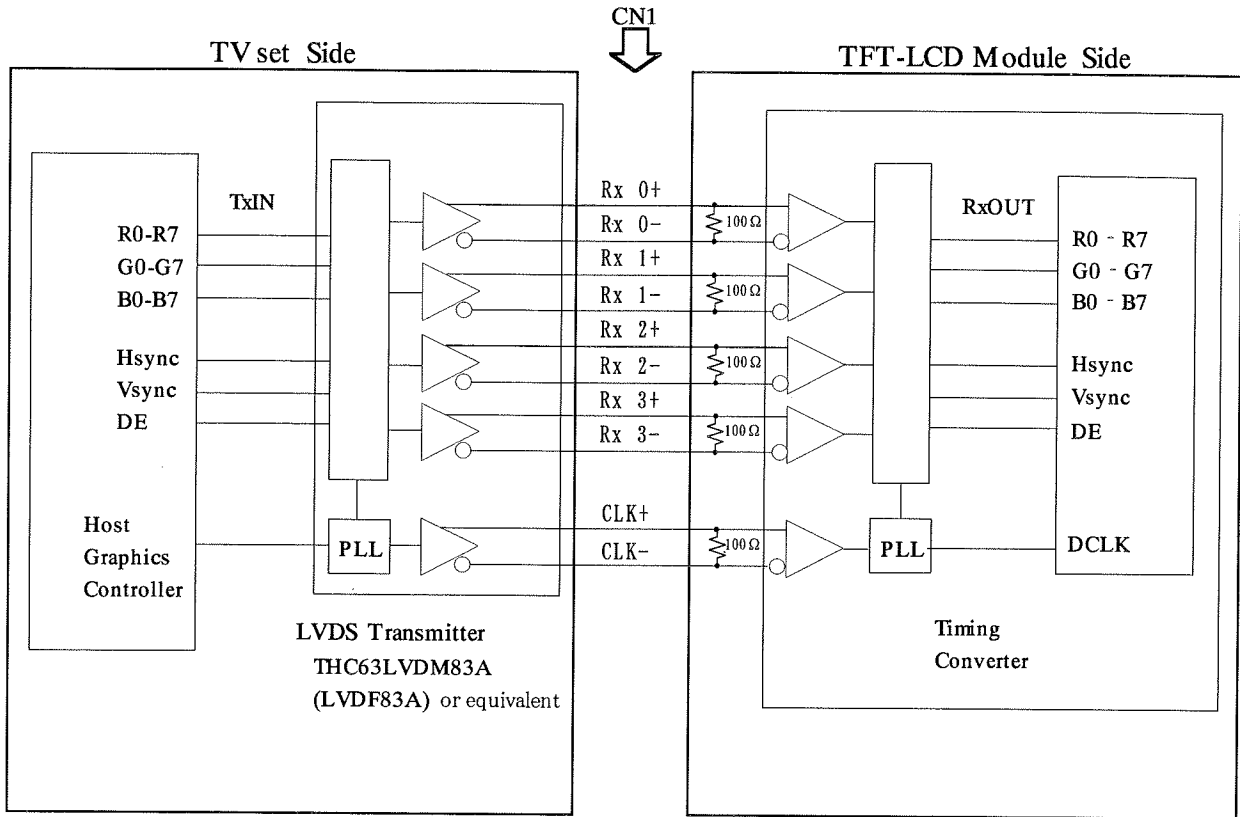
CN1

TV set Side

TFT-LCD Module Side

TxIN

R0-R7
G0-G7
B0-B7

Hsync
Vsync
DE

Host
Graphics
Controller

PLL

LVDS Transmitter
THC63LVDM83A
(LVDF83A) or equivalent

Rx 0+
Rx 0-
Rx 1+
Rx 1-
Rx 2+
Rx 2-
Rx 3+
Rx 3-

CLK+
CLK-

100Ω
100Ω
100Ω
100Ω
100Ω

RxOUT

R0 - R7
G0 - G7
B0 - B7

Hsync
Vsync
DE

PLL

DCLK

Timing
Converter